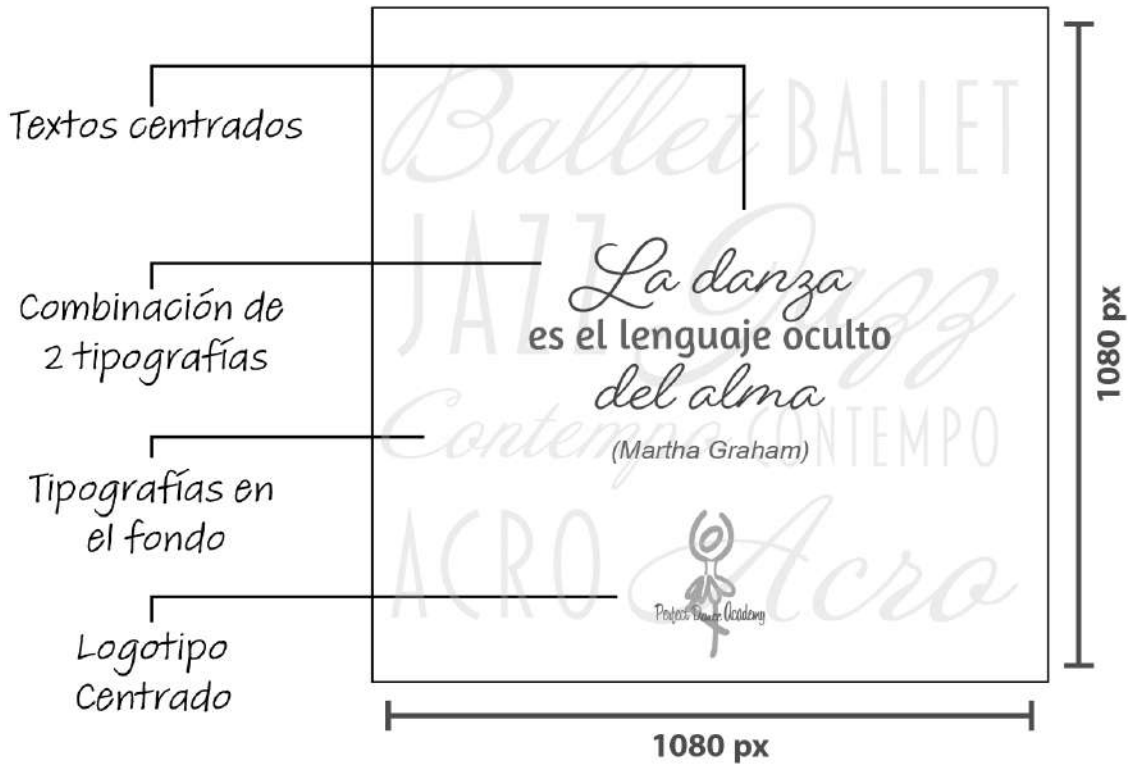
Textos centrados

Combinación de 2 tipografías

Tipografías en el fondo

Logotipo Centrado

Ballet BALLET
JAZZ Jazz
Contempo CONTEMPO
ACRO Acro

La danza
es el lenguaje oculto
del alma
(Martha Graham)

Perfect Dance Academy

1080 px

1080 px